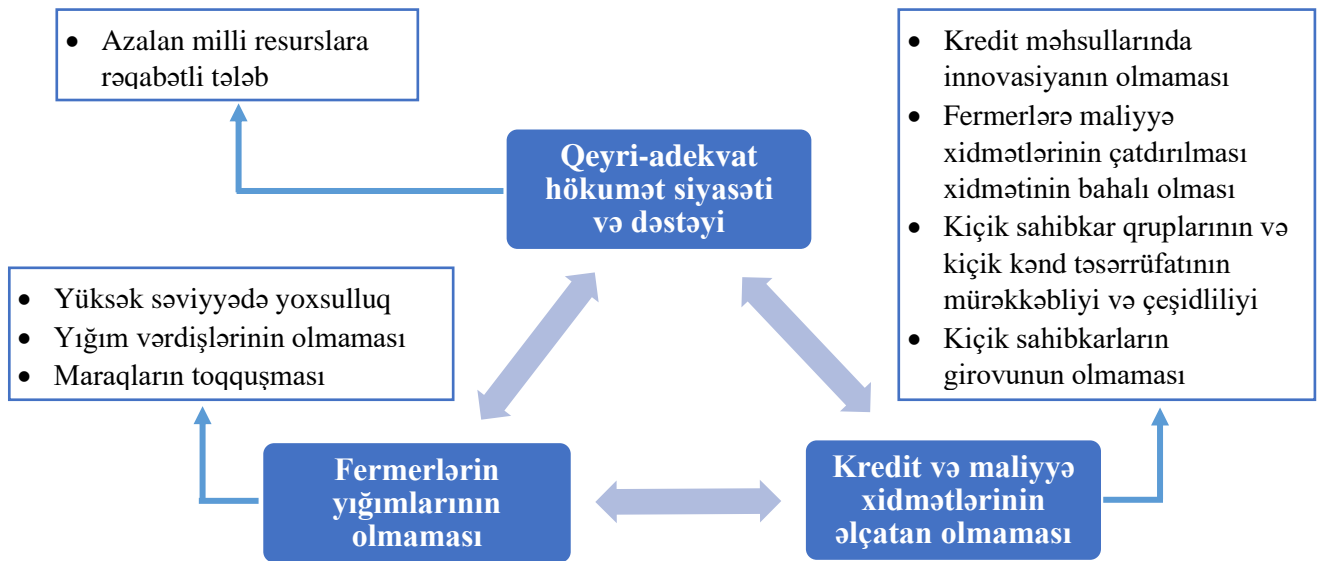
- Azalan milli resurslara rəqabətli tələb

Qeyri-adekvat hökumət siyasəti və dəstəyi

- Kredit məhsullarında innovasiyanın olmaması
- Fermerlərə maliyyə xidmətlərinin çatdırılması xidmətinin bahalı olması
- Kiçik sahibkar qruplarının və kiçik kənd təsərrüfatının mürəkkəbliyi və çeşidliliyi
- Kiçik sahibkarların girovunun olmaması

- Yüksək səviyyədə yoxsulluq
- Yığım vərdişlərinin olmaması
- Maraqların toqquşması

Fermerlərin yığımlarının olmaması

Kredit və maliyyə xidmətlərinin əlçatan olmaması